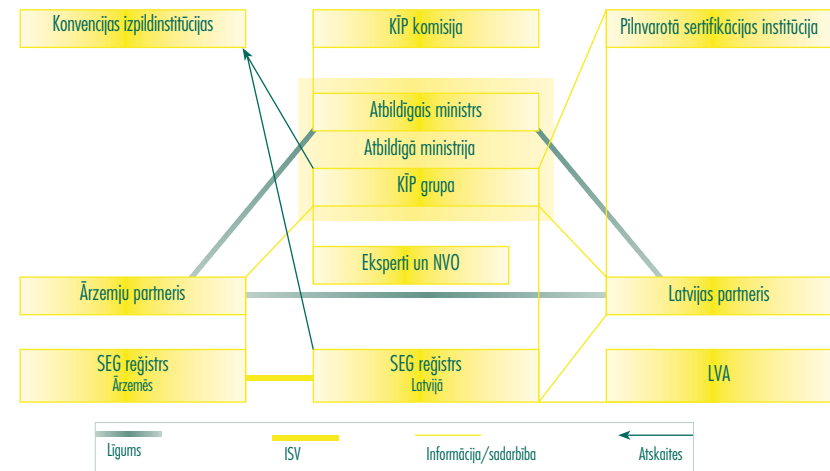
Konvencijas izpildinstitūcijas

KĪP komisija

Pilnvarotā sertifikācijas institūcija

Atbildīgais ministrs

Atbildīgā ministrija

KĪP grupa

Eksperti un NVO

Ārzemju partneris

Latvijas partneris

SEG reģistrs
Ārzemēs

SEG reģistrs
Latvijā

LVA

Līgums

ISV

Informācija/sadarbība

Atskaites